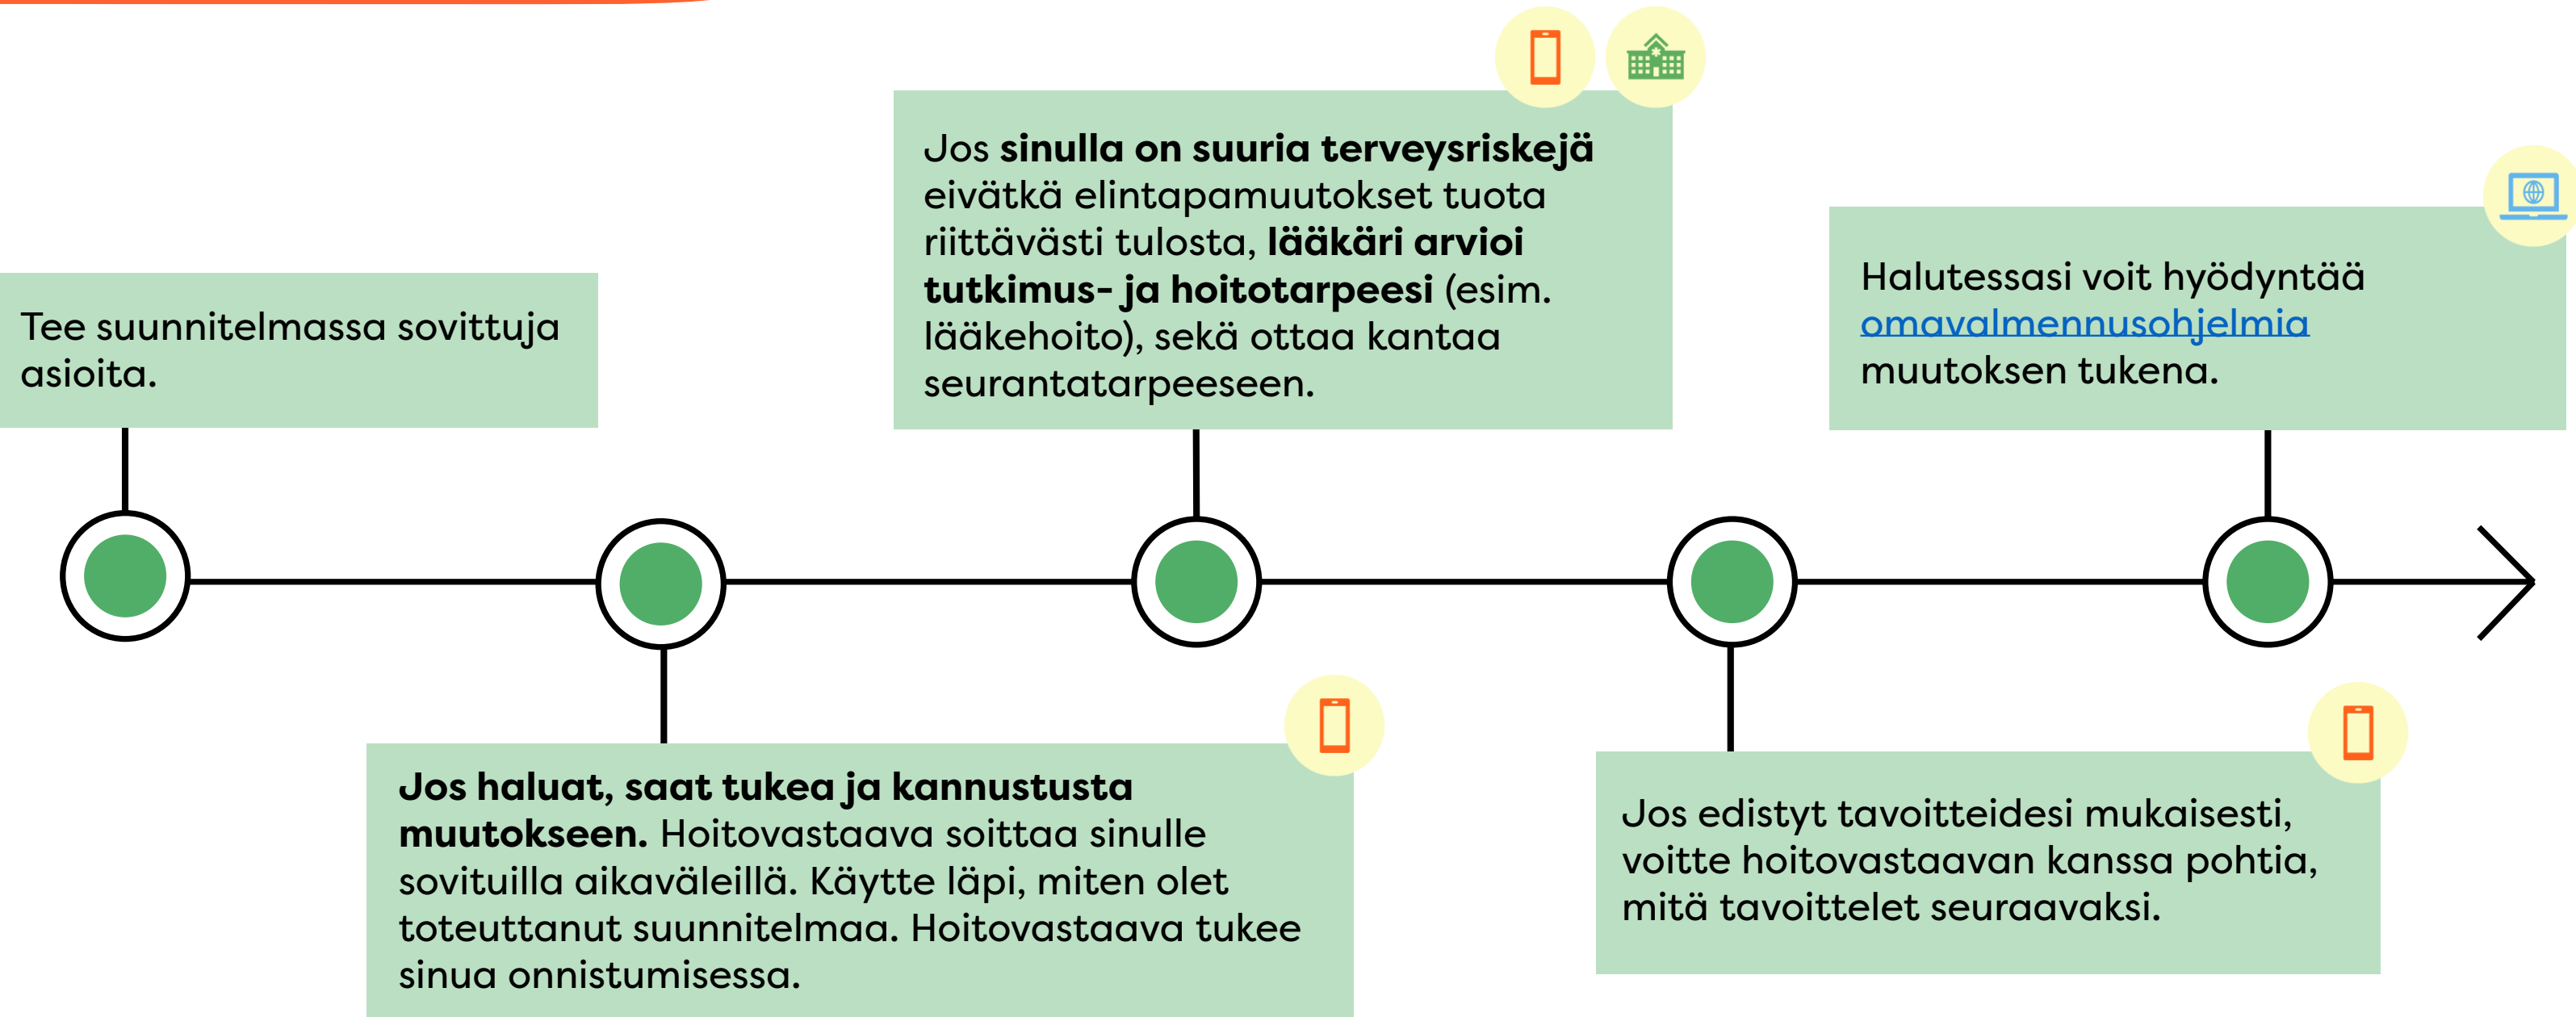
Tee suunnitelmassa sovittuja asioita.

Jos haluat, saat tukea ja kannustusta muutokseen. Hoitovastaava soittaa sinulle sovituilla aikaväleillä. Käytte läpi, miten olet toteuttanut suunnitelmaa. Hoitovastaava tukee sinua onnistumisessa.

Jos sinulla on suuria terveysriskejä eivätkä elintapamuutokset tuota riittävästi tulosta, lääkäri arvioi tutkimus- ja hoitotarpeesi (esim. lääkehoito), sekä ottaa kantaa seurantatarpeeseen.

Jos edistyt tavoitteidesi mukaisesti, voitte hoitovastaavan kanssa pohtia, mitä tavoittelet seuraavaksi.

Halutessasi voit hyödyntää omavalmennusohjelmia muutoksen tukena.